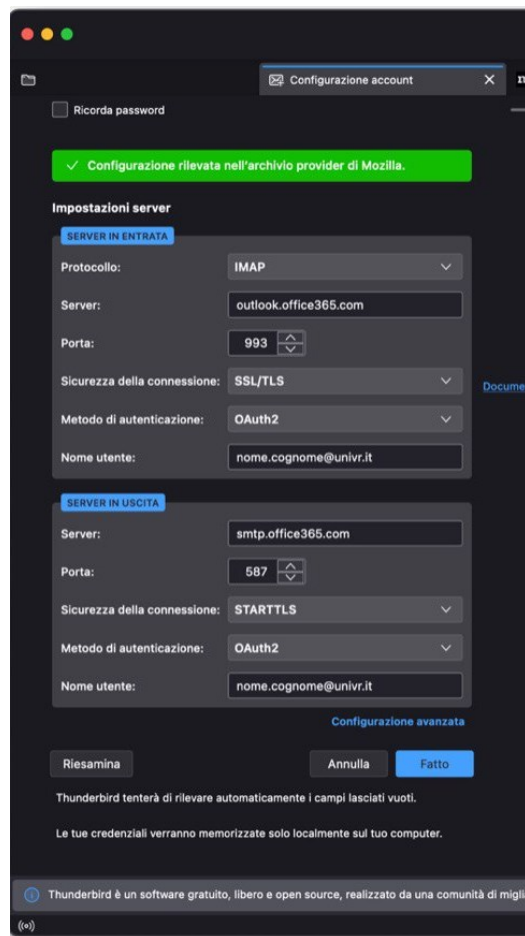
Configurazione account

Ricorda password

Configurazione rilevata nell'archivio provider di Mozilla.

Impostazioni server

SERVER IN ENTRATA

Protocollo: IMAP

Server: outlook.office365.com

Porta: 993

Sicurezza della connessione: SSL/TLS

Metodo di autenticazione: OAuth2

Nome utente: nome.cognome@univr.it

Docume

SERVER IN USCITA

Server: smtp.office365.com

Porta: 587

Sicurezza della connessione: STARTTLS

Metodo di autenticazione: OAuth2

Nome utente: nome.cognome@univr.it

Configurazione avanzata

Riesamina

Annulla

Fatto

Thunderbird tenterà di rilevare automaticamente i campi lasciati vuoti.

Le tue credenziali verranno memorizzate solo localmente sul tuo computer.

Thunderbird è un software gratuito, libero e open source, realizzato da una comunità di migli